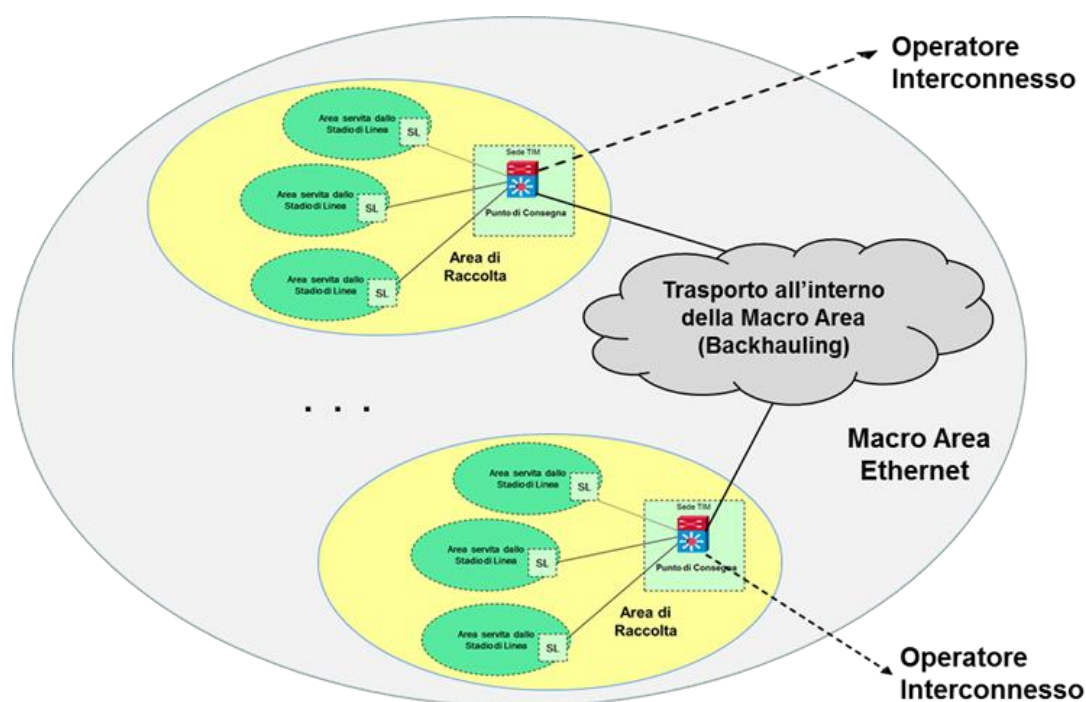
Operatore Interconnesso

Area servita dallo Stadio di Linea
SL

Sede TIM

Punto di Consegna

Area servita dallo Stadio di Linea
SL

Area servita dallo Stadio di Linea
SL

Area di Raccolta

Trasporto all'interno della Macro Area (Backhauling)

. . .

Macro Area Ethernet

Area servita dallo Stadio di Linea
SL

Sede TIM

Punto di Consegna

Area servita dallo Stadio di Linea
SL

Area servita dallo Stadio di Linea
SL

Area di Raccolta

Operatore Interconnesso